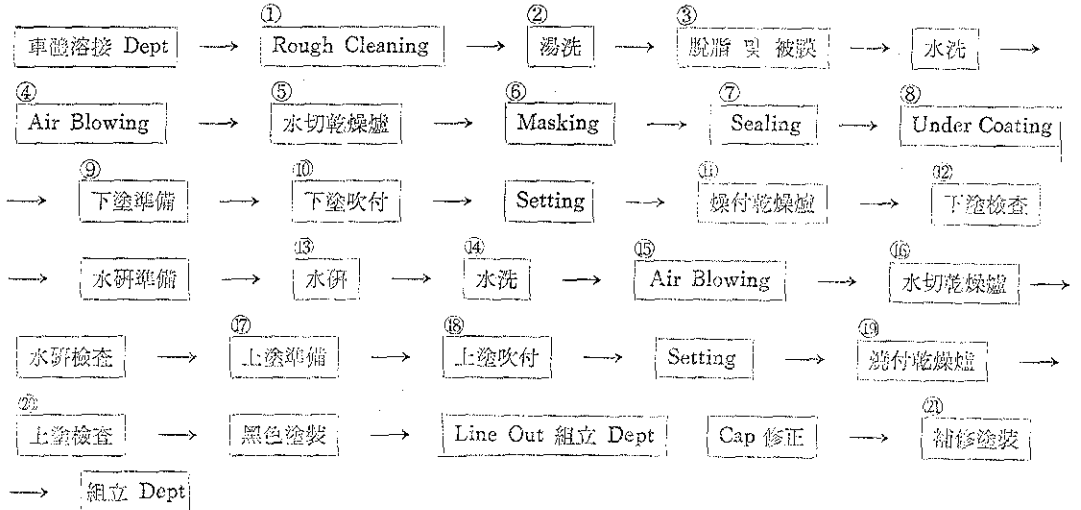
車體溶接 Dept → ① Rough Cleaning → ② 湯洗 → ③ 脫脂 및 被膜 → 水洗 →

④ Air Blowing → ⑤ 水切乾燥爐 → ⑥ Masking → ⑦ Sealing → ⑧ Under Coating

→ ⑨ 下塗準備 → ⑩ 下塗吹付 → Setting → ⑪ 燒付乾燥爐 → ⑫ 下塗檢查

→ 水硏準備 → ⑬ 水硏 → ⑭ 水洗 → ⑮ Air Blowing → ⑯ 水切乾燥爐 →

水硏檢查 → ⑰ 上塗準備 → ⑱ 上塗吹付 → Setting → ⑲ 燒付乾燥爐 →

⑳ 上塗檢查 → 黑色塗裝 → Line Out 組立 Dept Cap 修正 → ㉑ 補修塗裝

→ 組立 Dept